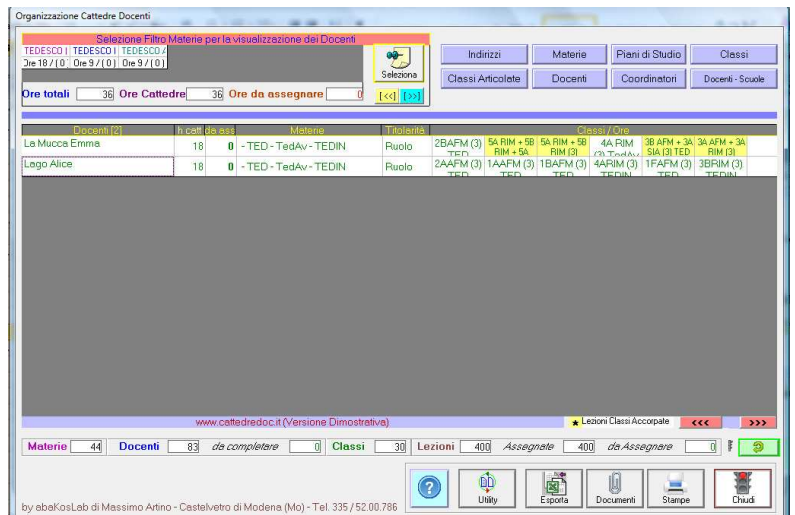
Organizzazione Cattedre Docenti

Selezione Filtro Materie per la visualizzazione dei Docenti

TEDESCO | TEDESCO | TEDESCO /
Ore 18 / ( 0 Ore 9 / ( 0 ) Ore 9 / ( 0 )

Seleziona

[<<] [>>]

Ore totali 36 Ore Cattedre 36 Ore da assegnare 0

Indirizzi | Materie | Piani di Studio | Classi
Classi Articolate | Docenti | Coordinatori | Docenti - Scuole

| Docenti [2] | h catt | da ass | Materie | Titolarità | Classi / Ore | | | | | |
|---|---|---|---|---|---|---|---|---|---|---|
| La Mucca Emma | 18 | 0 | - TED - TedAv - TEDIN | Ruolo | 2BAFM (3) TED | 5A RIM + 5B RIM + 5A | 5A RIM + 5B RIM (3) | 4A RIM (3) TedAv | 3B AFM + 3A SIA (3) TED | 3A AFM + 3A RIM (3) |
| Lago Alice | 18 | 0 | - TED - TedAv - TEDIN | Ruolo | 2AAFM (3) TED | 1AAFM (3) TED | 1BAFM (3) TED | 4ARIM (3) TEDIN | 1FAFM (3) TED | 3BRIM (3) TEDIN |

www.cattedredoc.it (Versione Dimostrativa)

Lezioni Classi Accorpate <<< >>>

Materie 44 Docenti 83 da completare 0 Classi 30 Lezioni 400 Assegnate 400 da Assegnare 0

Utility | Esporta | Documenti | Stampe | Chiudi

by abaKosLab di Massimo Artino - Castelvetro di Modena (Mo) - Tel. 335 / 52.00.786